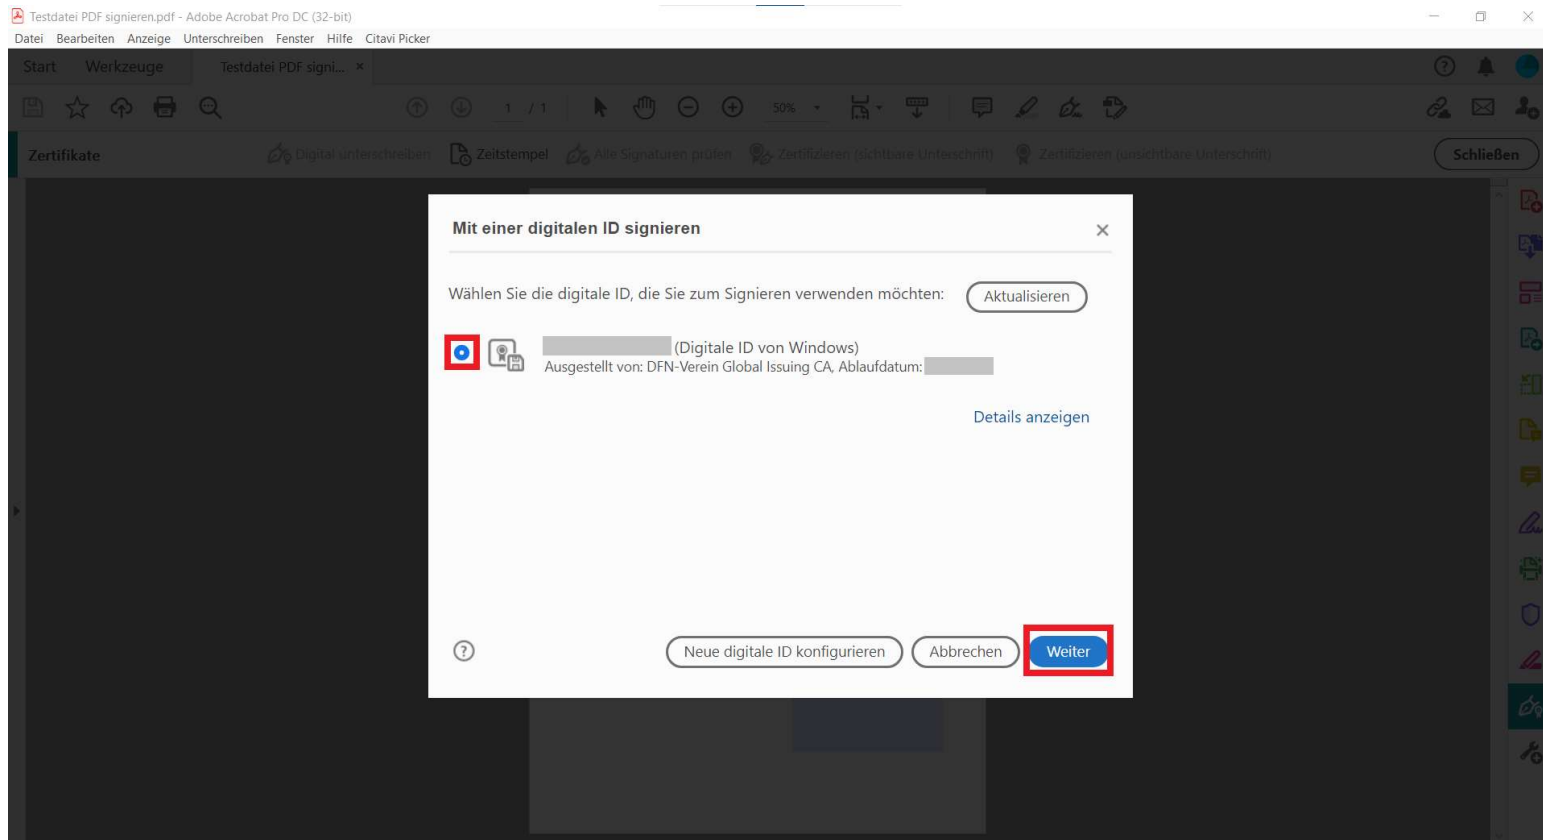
Testdatei PDF signieren.pdf - Adobe Acrobat Pro DC (32-bit)
Datei Bearbeiten Anzeige Unterschreiben Fenster Hilfe Citavi Picker
Start Werkzeuge Testdatei PDF signi... ×
1 / 1 50%
Zertifikate Digital unterschreiben Zeitstempel Alle Signaturen prüfen Zertifizieren (sichtbare Unterschrift) Zertifizieren (unsichtbare Unterschrift) Schließen

Mit einer digitalen ID signieren ×

Wählen Sie die digitale ID, die Sie zum Signieren verwenden möchten: Aktualisieren

(Digitale ID von Windows)
Ausgestellt von: DFN-Verein Global Issuing CA, Ablaufdatum:

Details anzeigen

Neue digitale ID konfigurieren Abbrechen Weiter